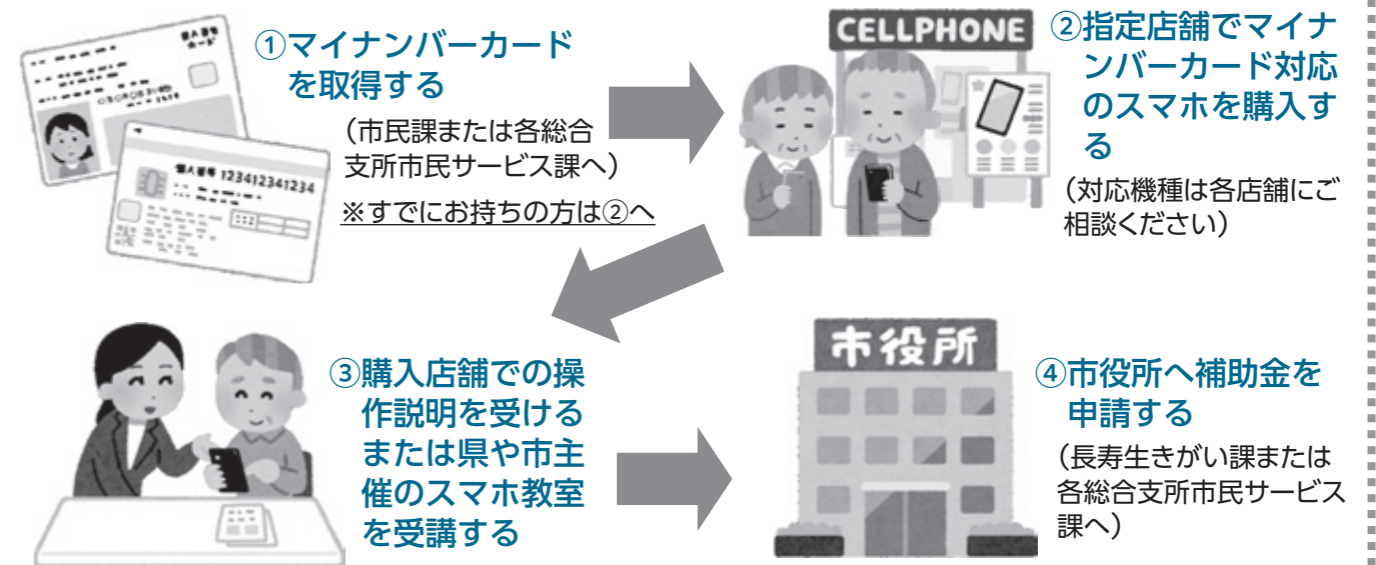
①マイナンバーカードを取得する

（市民課または各総合支所市民サービス課へ）

※すでにお持ちの方は②へ

個人番号カード

個人番号 123412341234

CELLPHONE

②指定店舗でマイナンバーカード対応のスマホを購入する

（対応機種は各店舗にご相談ください）

③購入店舗での操作説明を受けるまたは県や市主催のスマホ教室を受講する

市役所

④市役所へ補助金を申請する

（長寿生きがい課または各総合支所市民サービス課へ）